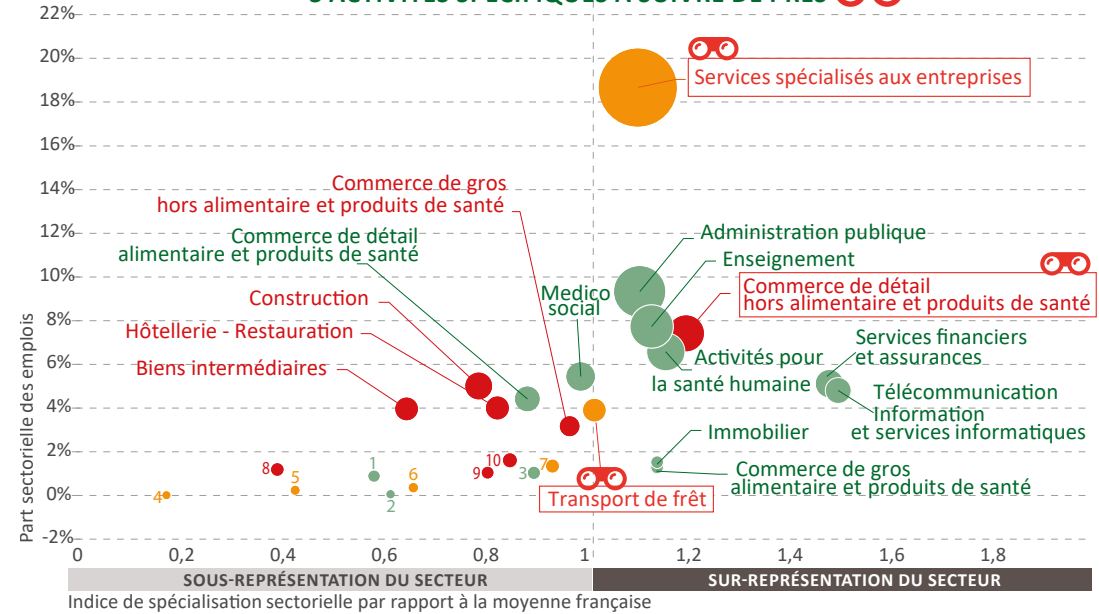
22%
20%
18%
16%
14%
12%
10%
8%
6%
4%
2%
0%
-2%
Part sectorielle des emplois

Services spécialisés aux entreprises
Commerce de gros hors alimentaire et produits de santé
Commerce de détail alimentaire et produits de santé
Administration publique
Enseignement
Commerce de détail hors alimentaire et produits de santé
Construction
Hôtellerie - Restauration
Biens intermédiaires
Medico social
Activités pour la santé humaine
Services financiers et assurances
Télécommunication Information et services informatiques
Immobilier
Commerce de gros alimentaire et produits de santé
Transport de frêt
8 5 4 1 2 6 9 10 3 7

0 0,2 0,4 0,6 0,8 1 1,2 1,4 1,6 1,8
SOUS-REPRÉSENTATION DU SECTEUR
SUR-REPRÉSENTATION DU SECTEUR
Indice de spécialisation sectorielle par rapport à la moyenne française